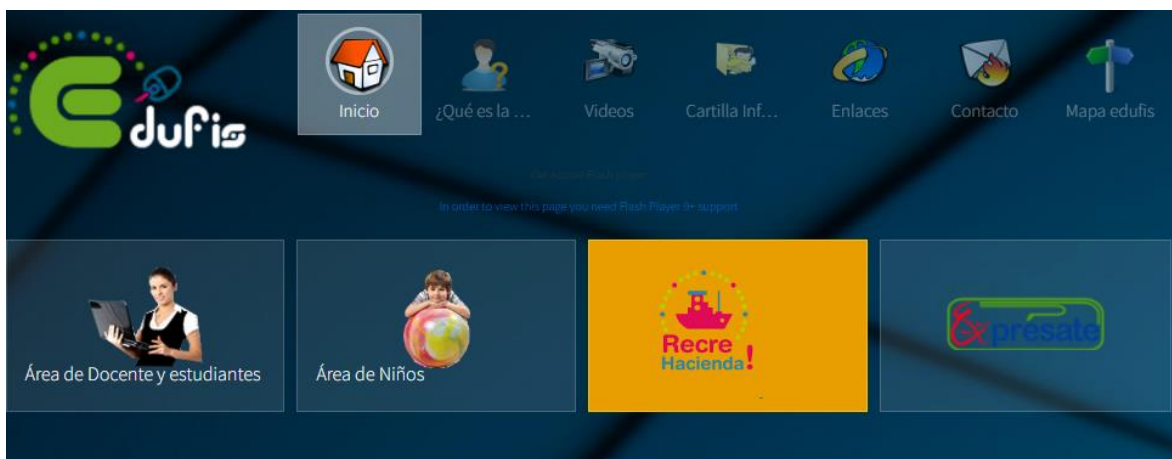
Edufis

Inicio

¿Qué es la ...

Videos

Cartilla Inf...

Enlaces

Contacto

Mapa edufis

Get Adobe Flash player

In order to view this page you need Flash Player 9+ support

Área de Docente y estudiantes

Área de Niños

Recre Hacienda!

Exprésate